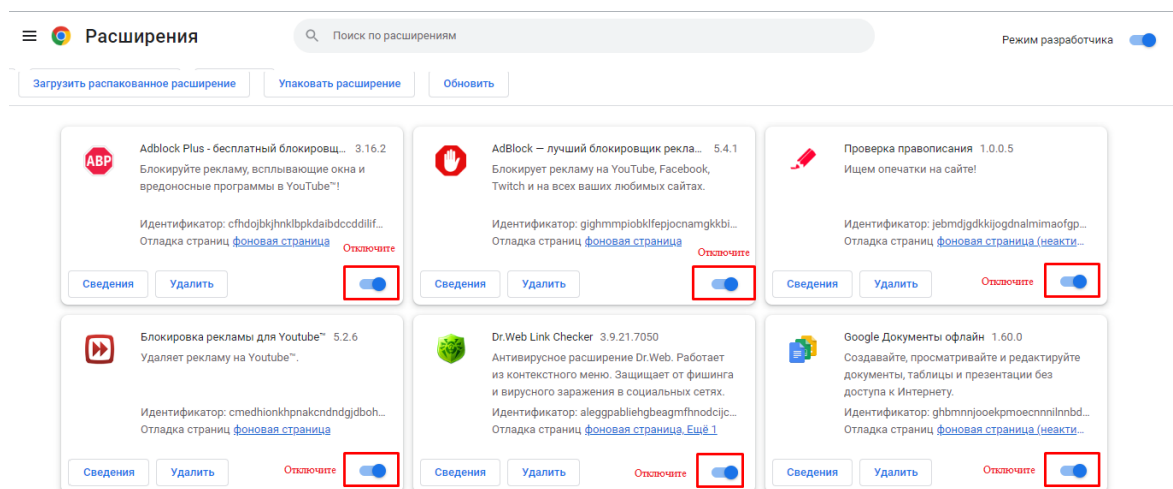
Расширения

Поиск по расширениям

Режим разработчика

Загрузить распакованное расширение

Упаковать расширение

Обновить

ABP

Adblock Plus - бесплатный блокировщ... 3.16.2
Блокируйте рекламу, всплывающие окна и вредоносные программы в YouTube™!

Идентификатор: cfhdojbkjhnklbpkdaibdccddilif...
Отладка страниц фоновая страница

Отключите

Сведения
Удалить

AdBlock — лучший блокировщик рекла... 5.4.1
Блокирует рекламу на YouTube, Facebook, Twitch и на всех ваших любимых сайтах.

Идентификатор: gighmmpiobklfepjocnamgkkbi...
Отладка страниц фоновая страница

Отключите

Сведения
Удалить

Проверка правописания 1.0.0.5
Ищем опечатки на сайте!

Идентификатор: jebmdjgdkkijogdnalmimaofgp...
Отладка страниц фоновая страница (неакти...

Отключите

Сведения
Удалить

Блокировка рекламы для Youtube™ 5.2.6
Удаляет рекламу на Youtube™.

Идентификатор: cmedhionkhpnakcndndgjdboh...
Отладка страниц фоновая страница

Отключите

Сведения
Удалить

Dr.Web Link Checker 3.9.21.7050
Антивирусное расширение Dr.Web. Работает из контекстного меню. Защищает от фишинга и вирусного заражения в социальных сетях.

Идентификатор: aleggpabliehgbeagmfhnodcijc...
Отладка страниц фоновая страница, Ещё 1

Отключите

Сведения
Удалить

Google Документы офлайн 1.60.0
Создавайте, просматривайте и редактируйте документы, таблицы и презентации без доступа к Интернету.

Идентификатор: ghbmnnjooekpmoecnnnilnnbd...
Отладка страниц фоновая страница (неакти...

Отключите

Сведения
Удалить